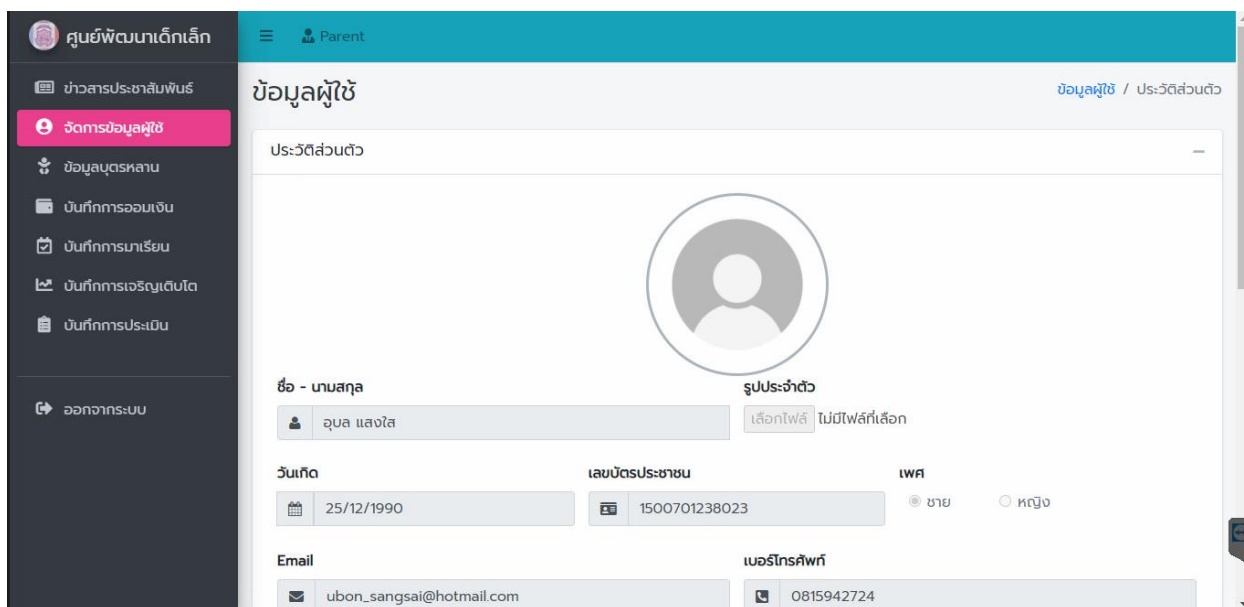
ศูนย์พัฒนาเด็กเล็ก

Parent

ข่าวสารประชาสัมพันธ์

จัดการข้อมูลผู้ใช้

ข้อมูลบุตรหลาน

บันทึกการออมเงิน

บันทึกการมาเรียน

บันทึกการเจริญเติบโต

บันทึกการประเมิน

ออกจากระบบ

ข้อมูลผู้ใช้

ข้อมูลผู้ใช้ / ประวัติส่วนตัว

ประวัติส่วนตัว

ชื่อ - นามสกุล

อุบล แสงใส

รูปประจำตัว

เลือกไฟล์ ไม่มีไฟล์ที่เลือก

วันเกิด

25/12/1990

เลขบัตรประชาชน

1500701238023

เพศ

ชาย

หญิง

Email

ubon_sangsai@hotmail.com

เบอร์โทรศัพท์

0815942724